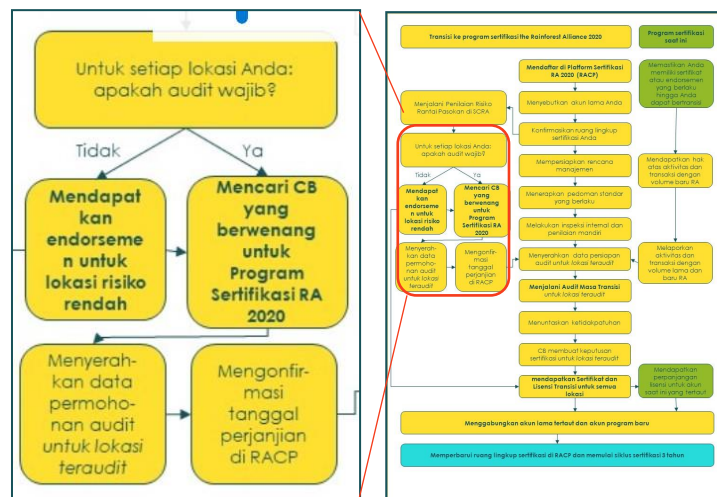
Untuk setiap lokasi Anda: apakah audit wajib?

Tidak

Ya

Mendapatkan endorsemen untuk lokasi risiko rendah

Mencari CB yang berwenang untuk Program Sertifikasi RA 2020

Menyerahkan data permohonan audit untuk lokasi teraudit

Mengonfirmasi tanggal perjanjian di RACP

Transisi ke program sertifikasi the Rainforest Alliance 2020

Program sertifikasi saat ini

Mendaftar di Platform Sertifikasi RA 2020 (RACP)

Memastikan Anda memiliki sertifikat atau endorsemen yang berlaku hingga Anda dapat bertransisi

Menjalani Penilaian Risiko Rantai Pasokan di SCRA

Menyebutkan akun lama Anda

Konfirmasikan ruang lingkup sertifikasi Anda

Untuk setiap lokasi Anda: apakah audit wajib?

Tidak

Ya

Mempersiapkan rencana manajemen

Mendapatkan endorsemen untuk lokasi risiko rendah

Mencari CB yang berwenang untuk Program Sertifikasi RA 2020

Menerapkan pedoman standar yang berlaku

Mendapatkan hak atas aktivitas dan transaksi dengan volume baru RA

Melakukan inspeksi internal dan penilaian mandiri

Menyerahkan data permohonan audit untuk lokasi teraudit

Mengonfirmasi tanggal perjanjian di RACP

Menyerahkan data persiapan audit untuk lokasi teraudit

Melaporkan aktivitas dan transaksi dengan volume lama dan baru RA

Menjalani Audit Masa Transisi untuk lokasi teraudit

Menuntaskan ketidakpatuhan

CB membuat keputusan sertifikasi untuk lokasi teraudit

mendapatkan Sertifikat dan Lisensi Transisi untuk semua lokasi

Mendapatkan perpanjangan lisensi untuk akun saat ini yang terkait

Menggabungkan akun lama terkait dan akun program baru

Memperbarui ruang lingkup sertifikasi di RACP dan memulai siklus sertifikasi 3 tahun